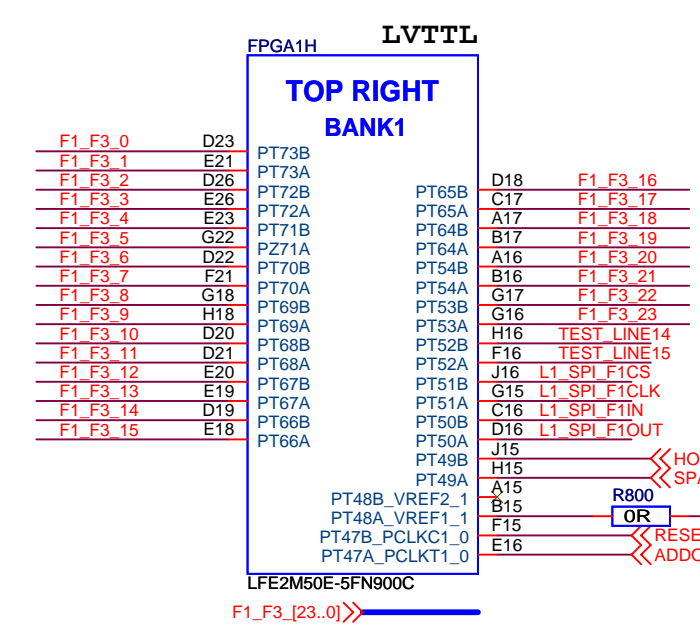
LVTTL
FPGA1H
TOP RIGHT
BANK1

F1_F3_0 D23 PT73B
F1_F3_1 E21 PT73A
F1_F3_2 D26 PT72B
F1_F3_3 E26 PT72A
F1_F3_4 E23 PT71B
F1_F3_5 G22 PZ71A
F1_F3_6 D22 PT70B
F1_F3_7 F21 PT70A
F1_F3_8 G18 PT69B
F1_F3_9 H18 PT69A
F1_F3_10 D20 PT68B
F1_F3_11 D21 PT68A
F1_F3_12 E20 PT67B
F1_F3_13 E19 PT67A
F1_F3_14 D19 PT66B
F1_F3_15 E18 PT66A

PT65B D18 F1_F3_16
PT65A C17 F1_F3_17
PT64B A17 F1_F3_18
PT64A B17 F1_F3_19
PT54B A16 F1_F3_20
PT54A B16 F1_F3_21
PT53B G17 F1_F3_22
PT53A G16 F1_F3_23
PT52B H16 TEST_LINE14
PT52A F16 TEST_LINE15
PT51B J16 L1_SPI_F1CS
PT51A G15 L1_SPI_F1CLK
PT50B C16 L1_SPI_F1IN
PT50A D16 L1_SPI_F1OUT
PT49B J15 HO
PT49A H15 SPA
PT48B_VREF2_1 A15
PT48A_VREF1_1 B15 R800 0R
PT47B_PCLKC1_0 F15 RESE
PT47A_PCLKT1_0 E16 ADDC

LFE2M50E-5FN900C
F1_F3_[23..0]